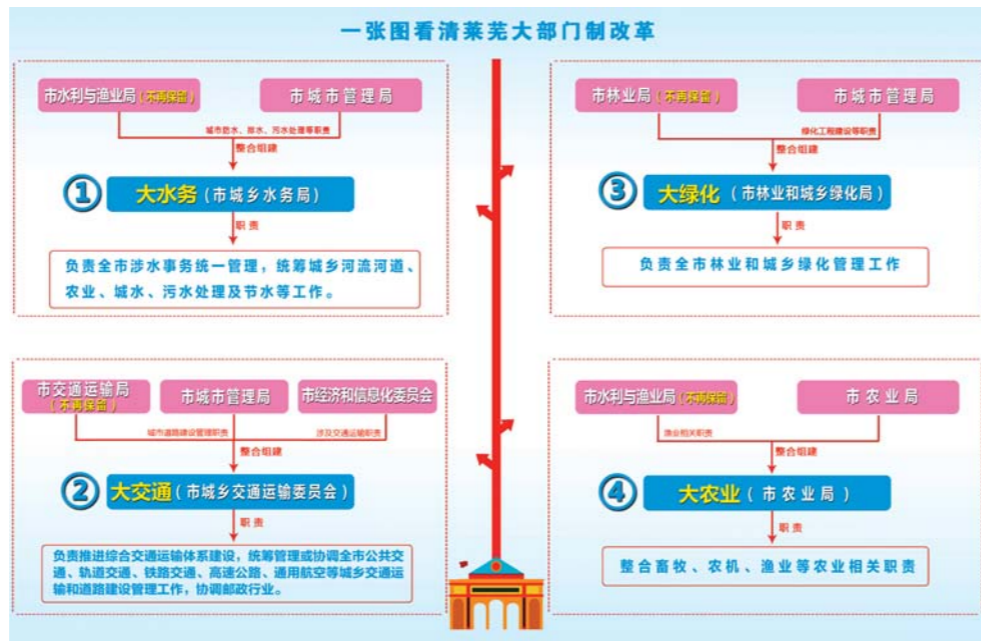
一张图看清莱芜大部门制改革

市水利与渔业局（不再保留）
市城市管理局
城市防水、排水、污水处理等职责
整合组建
① 大水务（市城乡水务局）
职责
负责全市涉水事务统一管理，统筹城乡河流河道、农业、城水、污水处理及节水等工作。

市林业局（不再保留）
市城市管理局
绿化工程建设等职责
整合组建
③ 大绿化（市林业和城乡绿化局）
职责
负责全市林业和城乡绿化管理工作

市交通运输局（不再保留）
市城市管理局
市经济和信息化委员会
城市道路建设管理职责
涉及交通运输职责
整合组建
② 大交通（市城乡交通运输委员会）
职责
负责推进综合交通运输体系建设，统筹管理或协调全市公共交通、轨道交通、铁路交通、高速公路、通用航空等城乡交通运输和道路建设管理工作，协调邮政行业。

市水利与渔业局（不再保留）
市农业局
渔业相关职责
整合组建
④ 大农业（市农业局）
职责
整合畜牧、农机、渔业等农业相关职责